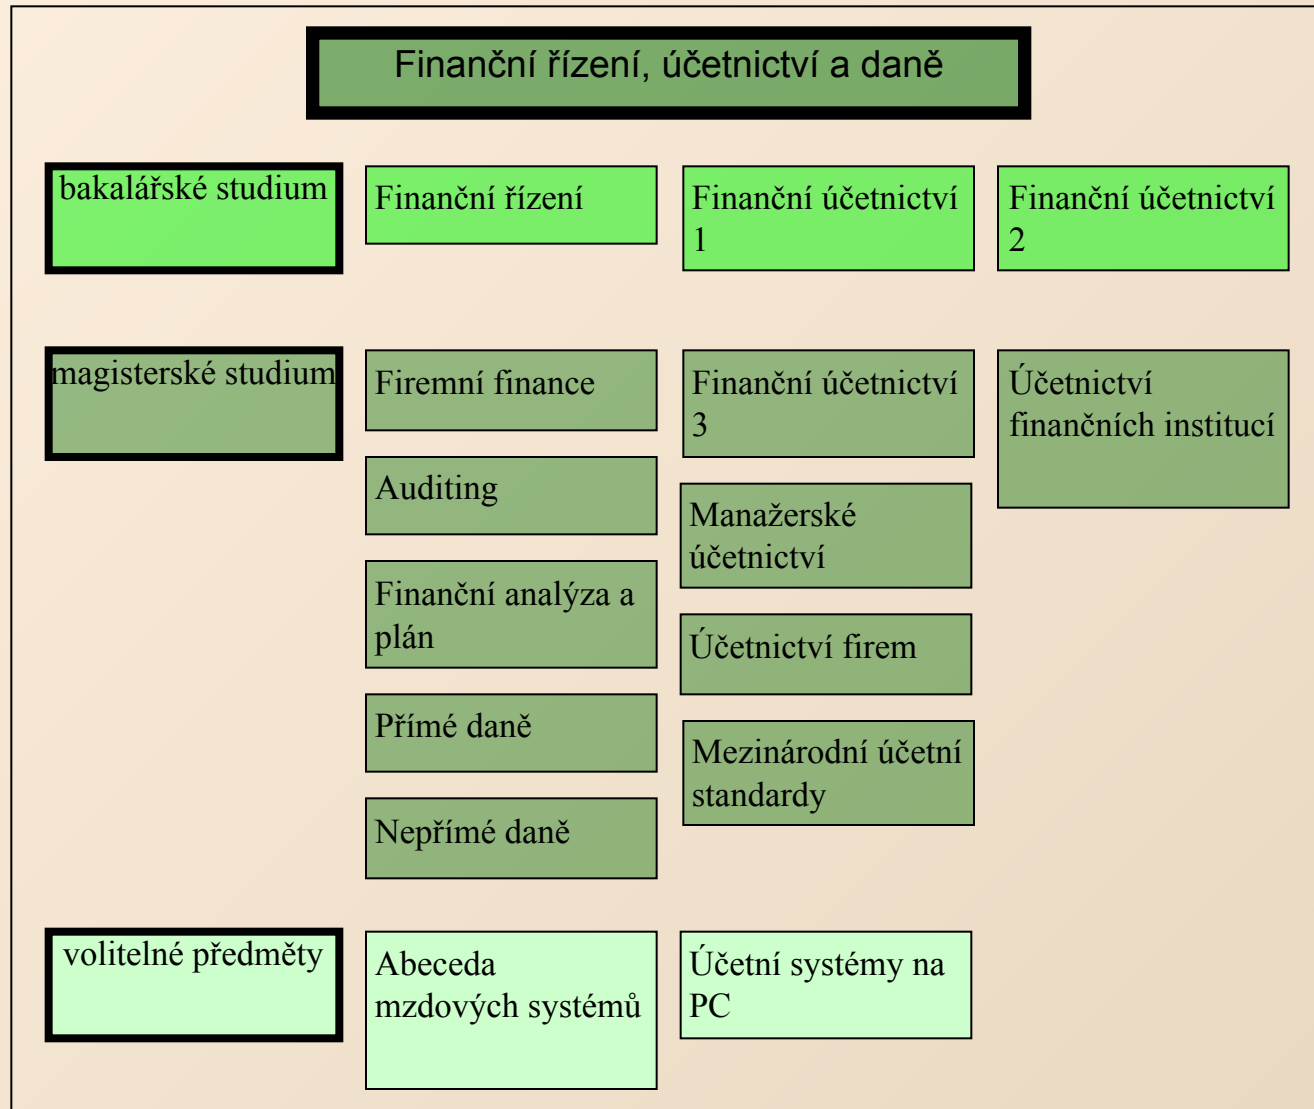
Finanční řízení, účetnictví a daně

bakalářské studium

Finanční řízení

Finanční účetnictví 1

Finanční účetnictví 2

magisterské studium

Firemní finance

Finanční účetnictví 3

Účetnictví finančních institucí

Auditing

Manažerské účetnictví

Finanční analýza a plán

Účetnictví firem

Přímé daně

Mezinárodní účetní standardy

Nepřímé daně

volitelné předměty

Abeceda mzdových systémů

Účetní systémy na PC